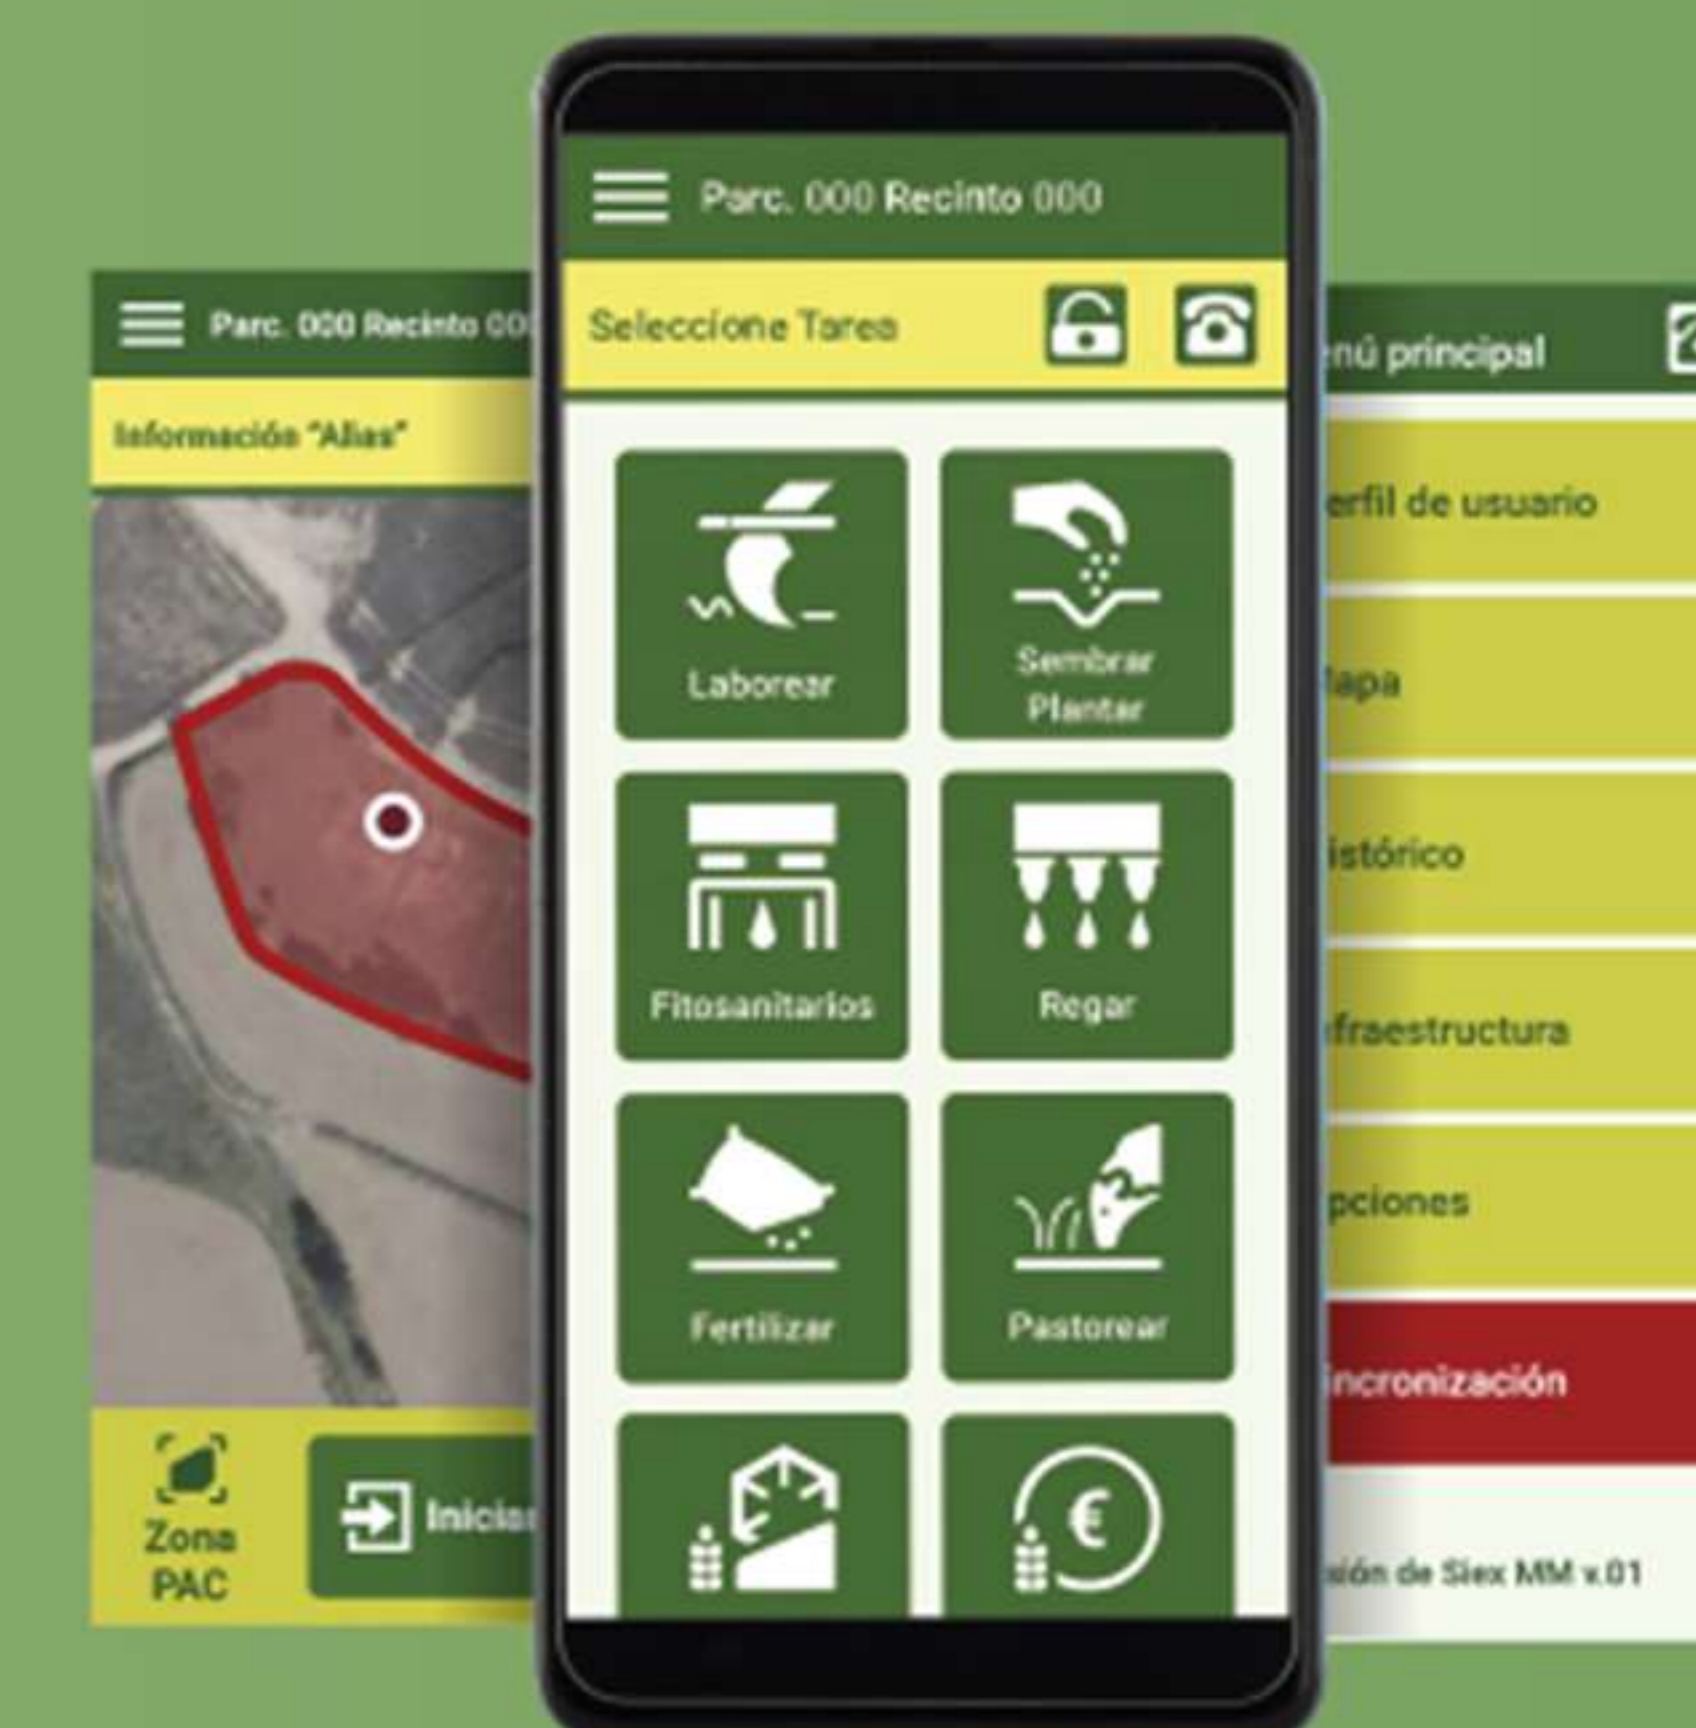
Parc. 000 Recinto 00

Información "Alias"

Zona PAC

Iniciar

Parc. 000 Recinto 000

Seleccione Tarea

Laborear

Sembrar Plantar

Fitosanitarios

Regar

Fertilizar

Pastorear

enú principal

erfil de usuario

lapa

istórico

fraestructura

pciones

incronización

sión de Siex MM v.01